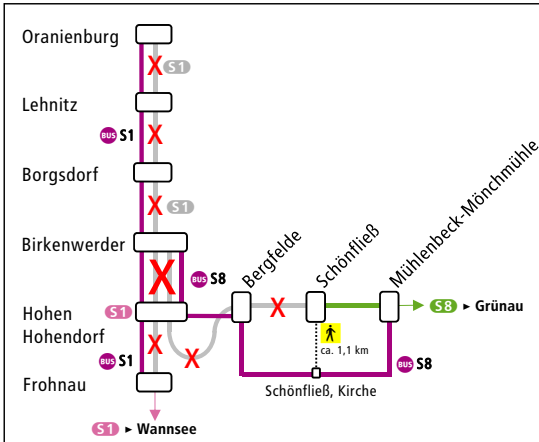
Oranienburg

S1

Lehnitz

BUS S1

Borgsdorf

S1

Birkenwerder

BUS S8

Bergfelde

Schönfließ

Mühlenbeck-Mönchmühle

S1

Hohen Hohendorf

S8 ► Grünau

ca. 1,1 km

BUS S1

BUS S8

Frohnau

Schönfließ, Kirche

S1 ► Wannsee